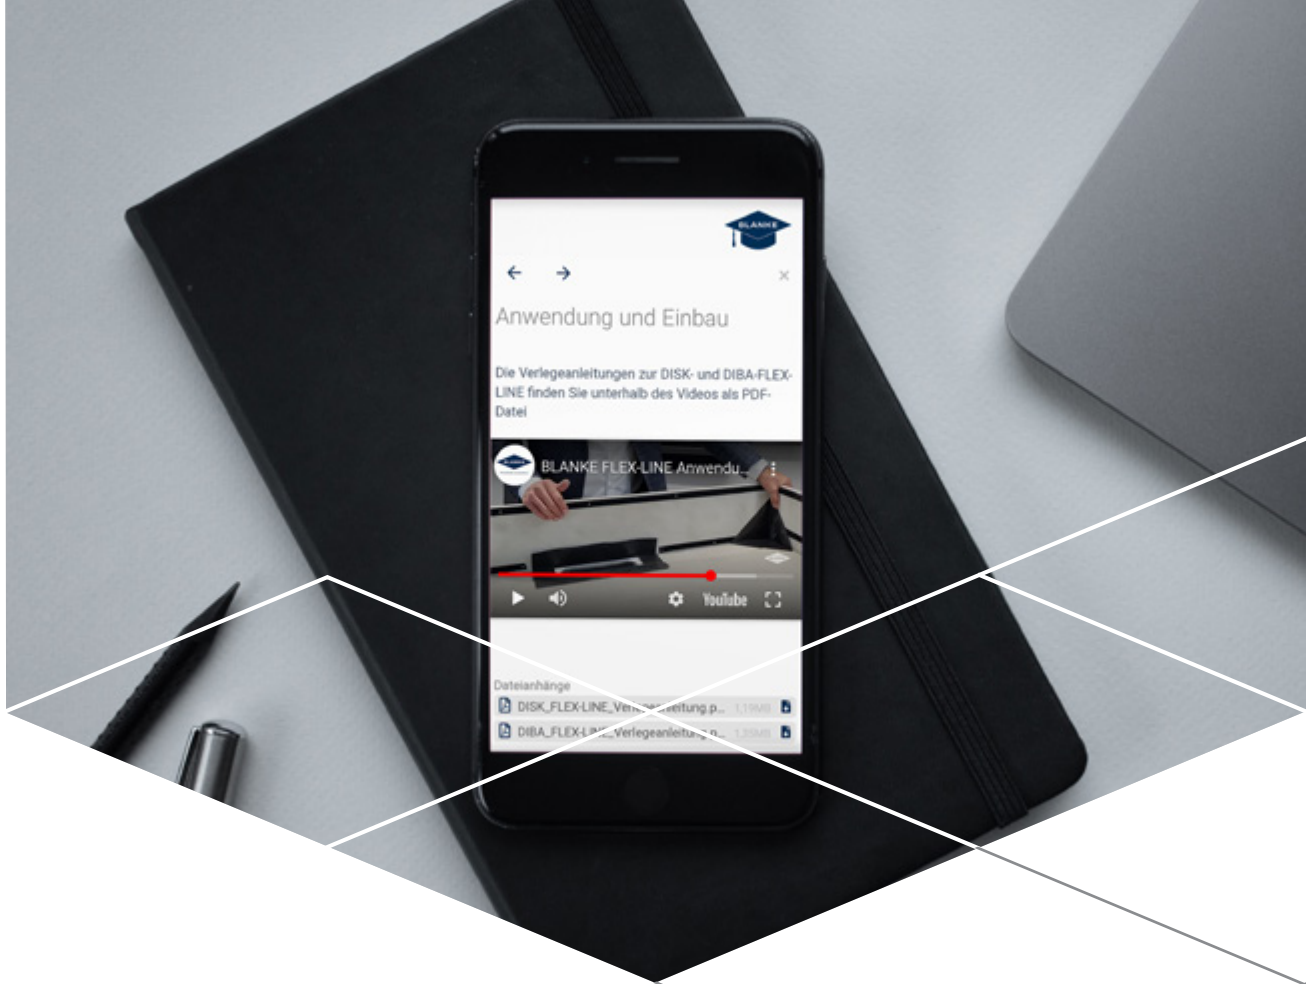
BLANKE

←  →  ×

Anwendung und Einbau

Die Verlegeanleitungen zur DISK- und DIBA-FLEX-LINE finden Sie unterhalb des Videos als PDF-Datei

BLANKE FLEX-LINE Anwendu...

YouTube

Dateianhänge

DISK_FLEX-LINE_Ver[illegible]eitung.p... 1,19MB

DIBA_FLEX-LI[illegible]_Verlegeanleitung.p... 1,25MB